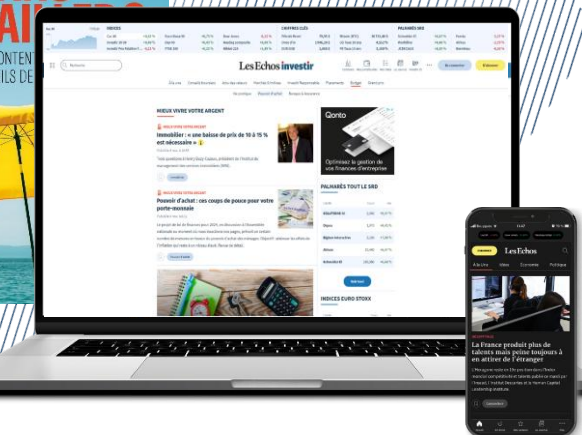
ONTENT
ILS DE

INDICES
CHIFFRES CLÉS
PALMARÈS SRD

Rechercher

Les Echos investir

Mieux vivre votre argent

Immobilier : « une baisse de prix de 10 à 15 % est nécessaire »

Pouvoir d'achat : ces coups de pouce pour votre porte-monnaie

Qonto
Optimisez la gestion de vos finances d'entreprise

PALMARÈS TOUT LE SRD

INDICES EURO STOXX

Les Echos
À la Une

La France produit plus de talents mais peine toujours à en attirer de l'étranger